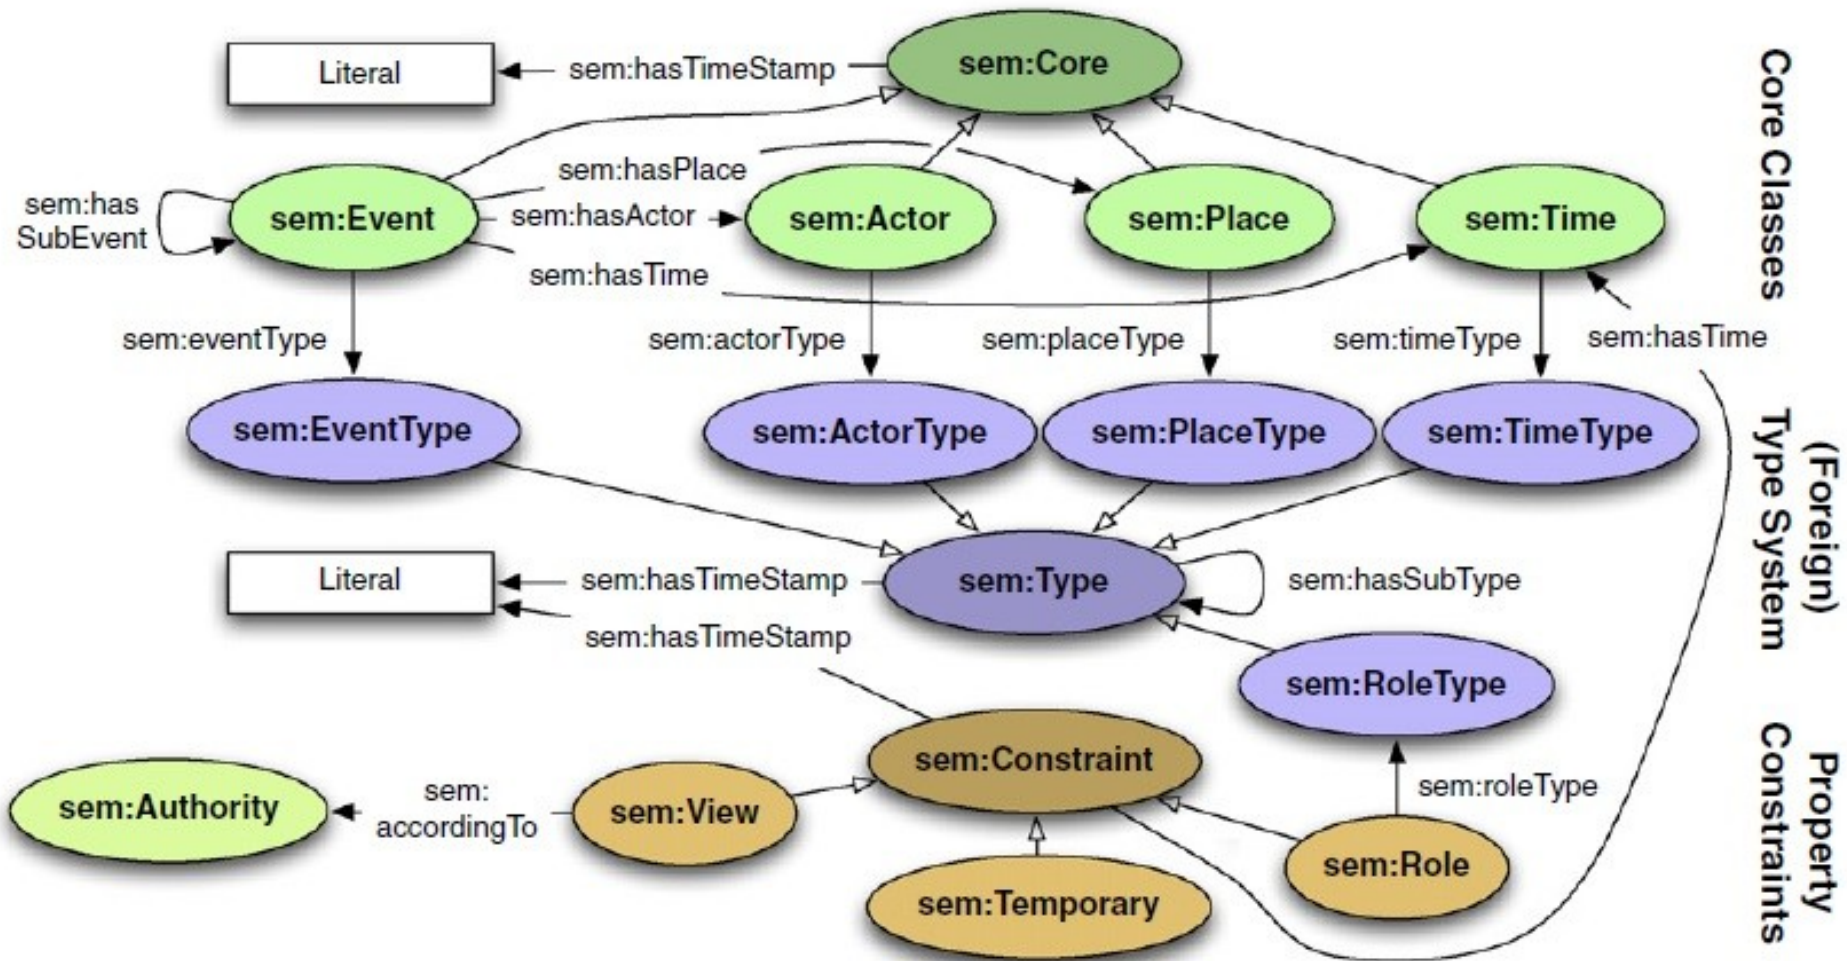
Literal
sem:hasTimeStamp
sem:Core
Core Classes
sem:has SubEvent
sem:Event
sem:hasPlace
sem:hasActor
sem:Actor
sem:Place
sem:Time
sem:hasTime
sem:eventType
sem:actorType
sem:placeType
sem:timeType
sem:hasTime
sem:EventType
sem:ActorType
sem:PlaceType
sem:TimeType
(Foreign) Type System
Literal
sem:hasTimeStamp
sem:Type
sem:hasSubType
sem:hasTimeStamp
sem:RoleType
sem:Constraint
sem:Authority
sem: accordingTo
sem:View
sem:roleType
Property Constraints
sem:Role
sem:Temporary